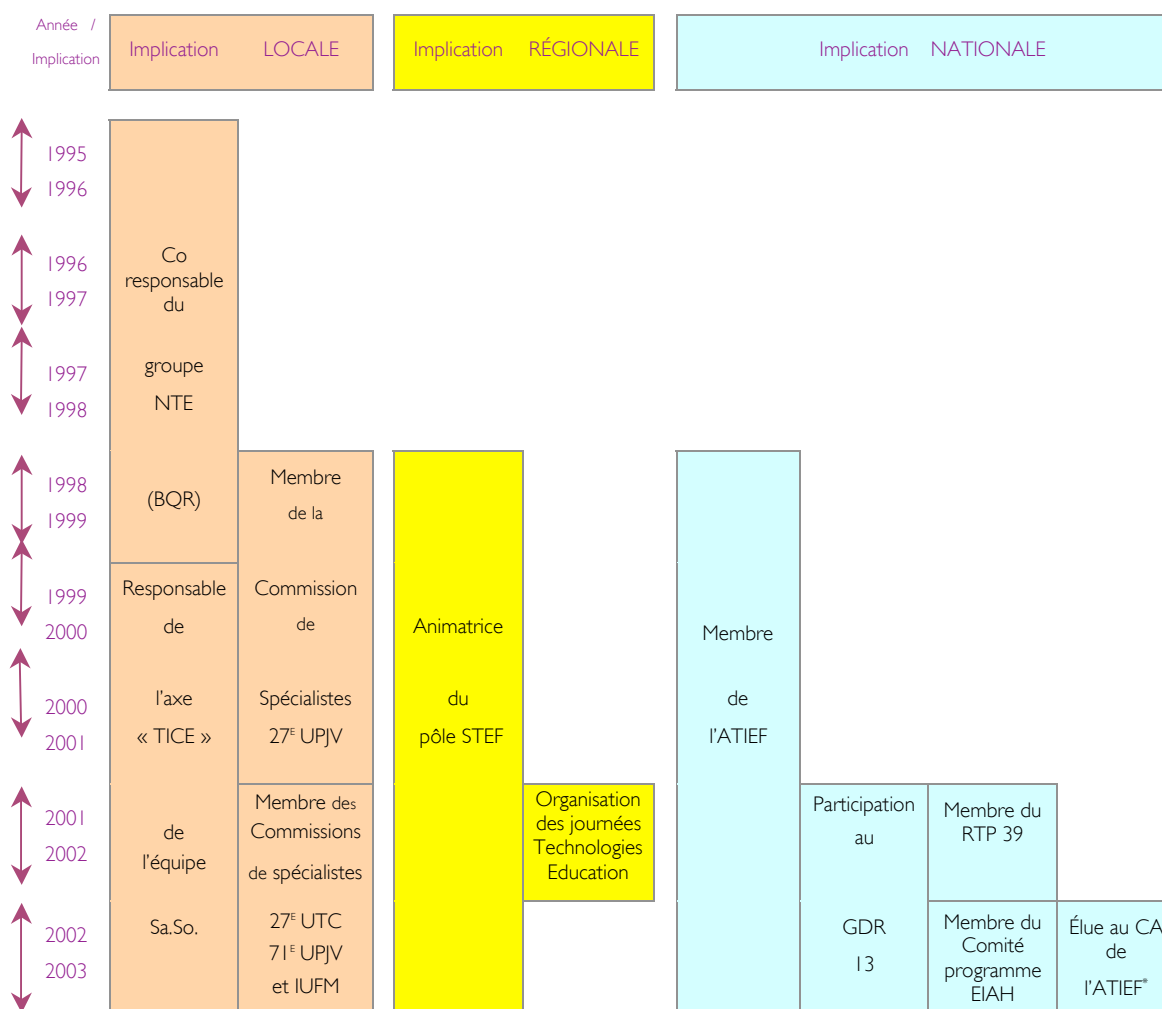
Année / Implication

Implication LOCALE

Implication RÉGIONALE

Implication NATIONALE

1995 1996

1996 1997

1997 1998

1998 1999

1999 2000

2000 2001

2001 2002

2002 2003

Co responsable du groupe NTE (BQR)

Responsable de l'axe « TICE » de l'équipe Sa.So.

Membre de la Commission de Spécialistes 27$^{E}$ UPJV

Membre des Commissions de spécialistes 27$^{E}$ UTC 71$^{E}$ UPJV et IUFM

Animatrice du pôle STEF

Organisation des journées Technologies Education

Membre de l'ATIEF

Participation au GDR 13

Membre du RTP 39

Membre du Comité programme EIAH

Élue au CA de l'ATIEF$^{*}$